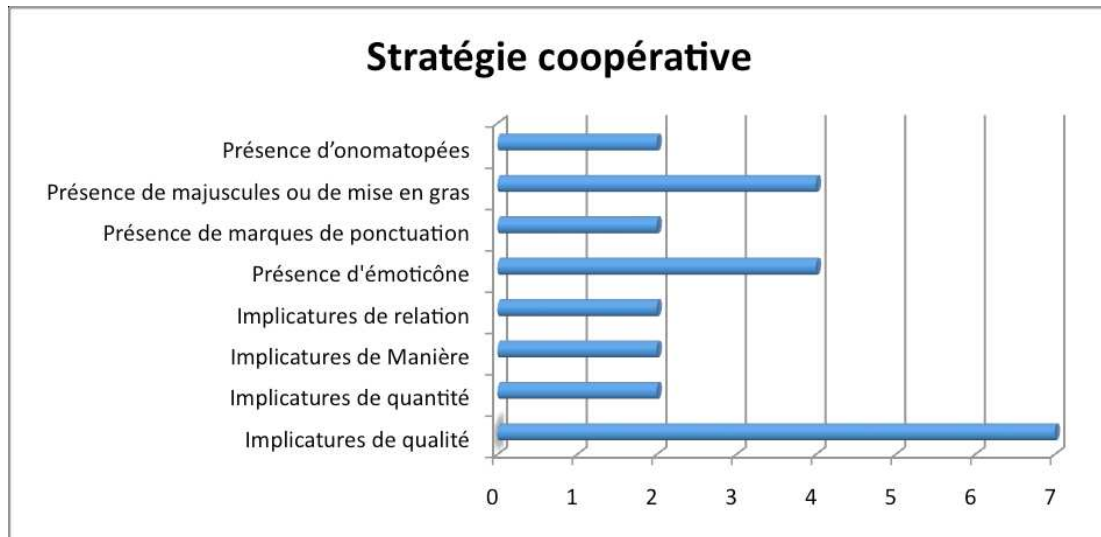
Stratégie coopérative

Présence d'onomatopées
Présence de majuscules ou de mise en gras
Présence de marques de ponctuation
Présence d'émoticône
Implicatures de relation
Implicatures de Manière
Implicatures de quantité
Implicatures de qualité

0 1 2 3 4 5 6 7